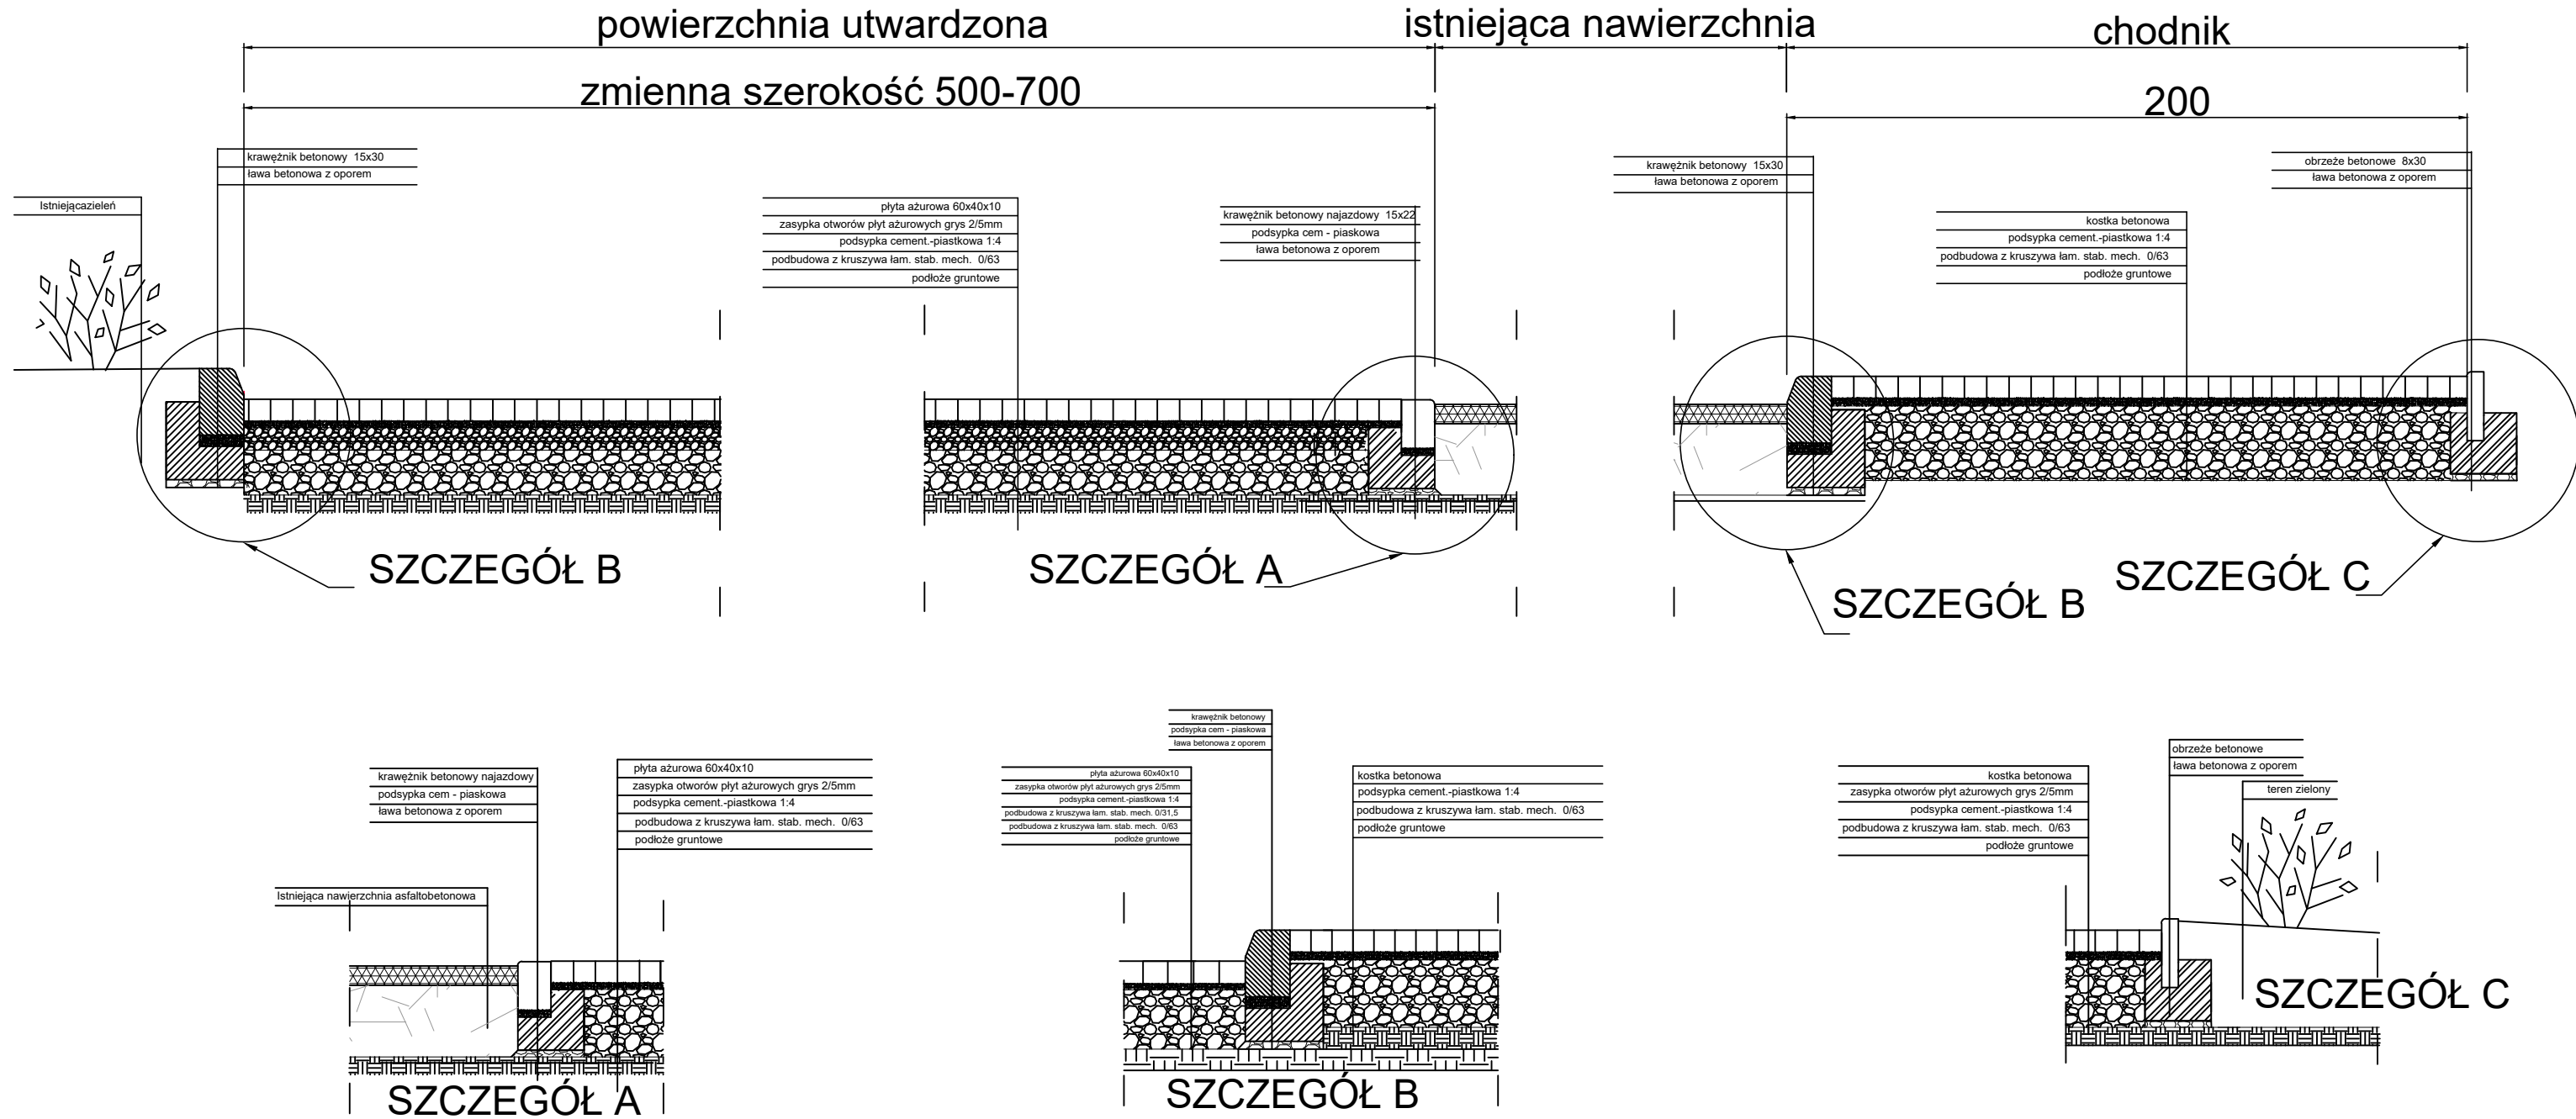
powierzchnia utwardzona

istniejąca nawierzchnia

chodnik

zmienna szerokość 500-700

200

krawężnik betonowy 15x30
ława betonowa z oporem

Istniejącazieleń

płyta ażurowa 60x40x10
zasypka otworów płyt ażurowych grys 2/5mm
podsypka cement.-piastkowa 1:4
podbudowa z kruszywa łam. stab. mech. 0/63
podłoże gruntowe

krawężnik betonowy najazdowy 15x22
podsypka cem - piaskowa
ława betonowa z oporem

krawężnik betonowy 15x30
ława betonowa z oporem

obrzeże betonowe 8x30
ława betonowa z oporem

kostka betonowa
podsypka cement.-piastkowa 1:4
podbudowa z kruszywa łam. stab. mech. 0/63
podłoże gruntowe

SZCZEGÓŁ B

SZCZEGÓŁ A

SZCZEGÓŁ B

SZCZEGÓŁ C

krawężnik betonowy najazdowy
podsypka cem - piaskowa
ława betonowa z oporem

płyta ażurowa 60x40x10
zasypka otworów płyt ażurowych grys 2/5mm
podsypka cement.-piastkowa 1:4
podbudowa z kruszywa łam. stab. mech. 0/63
podłoże gruntowe

Istniejąca nawierzchnia asfaltobetonowa

SZCZEGÓŁ A

krawężnik betonowy
podsypka cem - piaskowa
ława betonowa z oporem

płyta ażurowa 60x40x10
zasypka otworów płyt ażurowych grys 2/5mm
podsypka cement.-piastkowa 1:4
podbudowa z kruszywa łam. stab. mech. 0/31,5
podbudowa z kruszywa łam. stab. mech. 0/63
podłoże gruntowe

kostka betonowa
podsypka cement.-piastkowa 1:4
podbudowa z kruszywa łam. stab. mech. 0/63
podłoże gruntowe

SZCZEGÓŁ B

obrzeże betonowe
ława betonowa z oporem

teren zielony

kostka betonowa
zasypka otworów płyt ażurowych grys 2/5mm
podsypka cement.-piastkowa 1:4
podbudowa z kruszywa łam. stab. mech. 0/63
podłoże gruntowe

SZCZEGÓŁ C